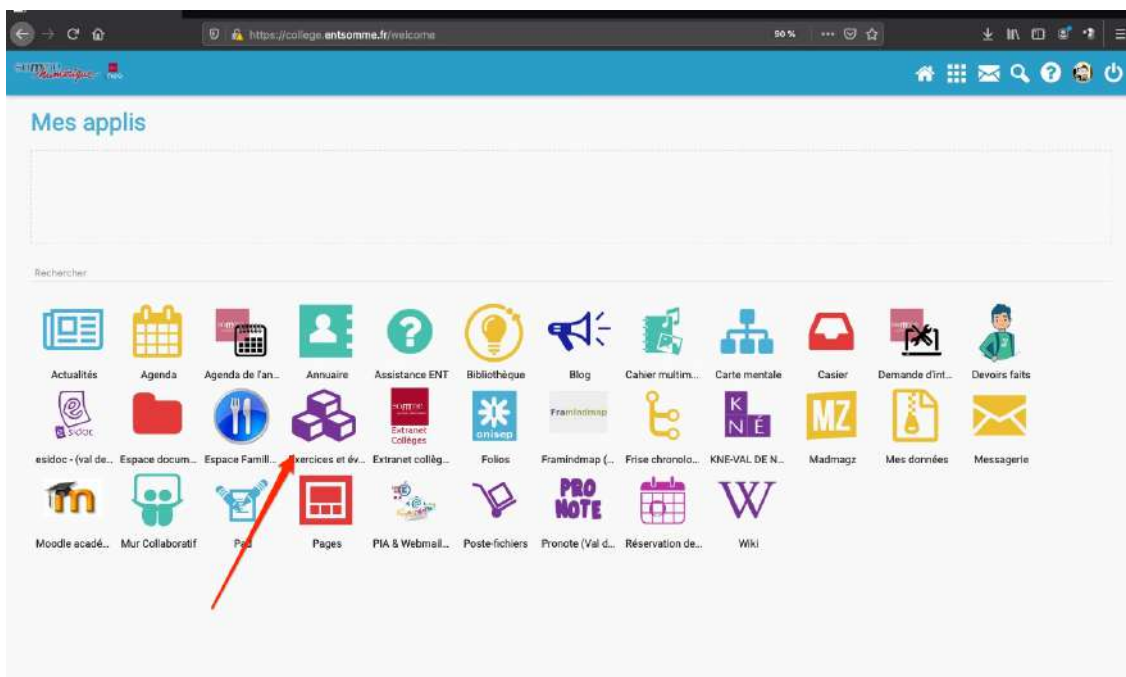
https://college.entsomme.fr/welcome

90 %

Mes applis

Rechercher

Actualités
Agenda
Agenda de l'an...
Annuaire
Assistance ENT
Bibliothèque
Blog
Cahier multim...
Carte mentale
Casier
Demande d'int...
Devoirs faits

esidoc
esidoc - (val de...
Espace docum...
Espace Famill...
Exercices et év...
Extranet Collèges
Extranet collèg...
onisep
Folios
Framindmap
Framindmap (...
Frise chronolo...
K N É
KNE-VAL DE N...
MZ
Madmagz
Mes données
Messagerie

Moodle acadé...
Mur Collaboratif
Pad
Pages
PIA & Webmail...
Poste-fichiers
PRO NOTE
Pronote (Val d...
Réservation de...
W
Wiki